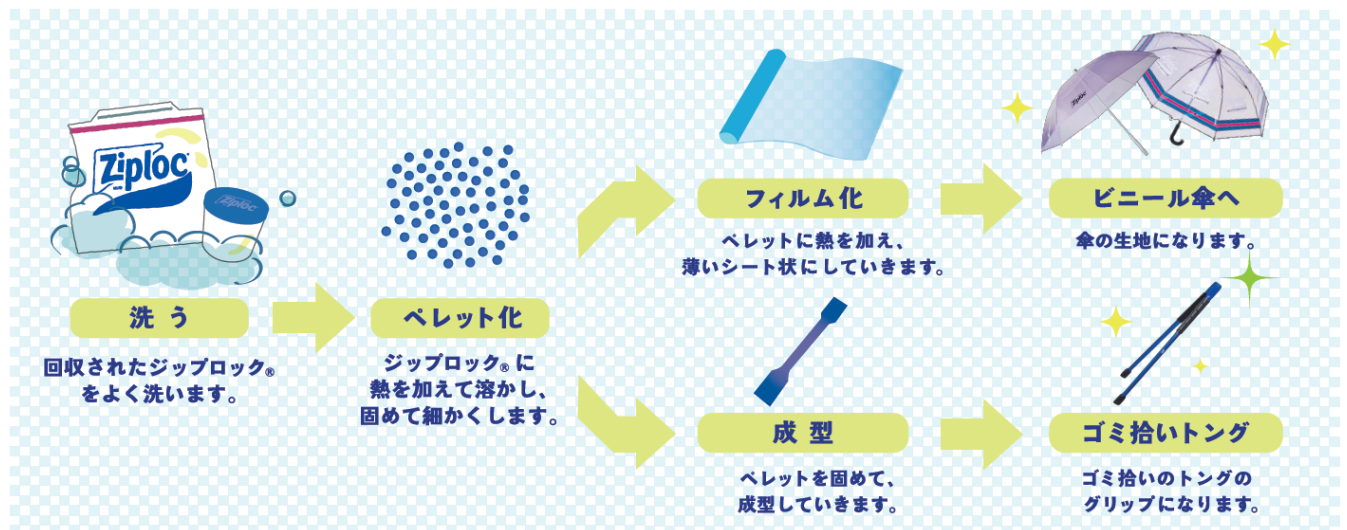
Ziploc

Ziploc

洗 う

回収されたジップロック®をよく洗います。

ペレット化

ジップロック®に熱を加えて溶かし、固めて細かくします。

フィルム化

ペレットに熱を加え、薄いシート状にしていきます。

成 型

ペレットを固めて、成型していきます。

Ziploc

ビニール傘へ

傘の生地になります。

ゴミ拾いトング

ゴミ拾いのトングのグリップになります。